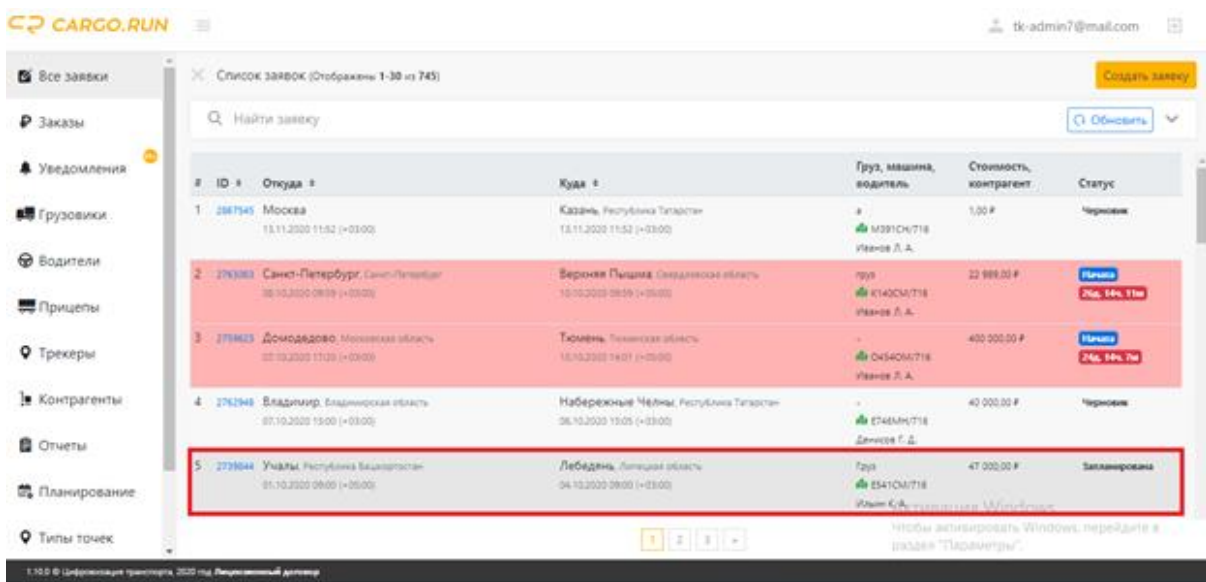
CARGO.RUN

tk-admin7@mail.com

Все заявки
Заказы
Уведомления
Грузовики
Водители
Прицепы
Трекеры
Контрагенты
Отчеты
Планирование
Типы точек

Список заявок (Отображены 1-30 из 745)

Создать заявку

Найти заявку

Обновить

| # | ID | Откуда | Куда | Груз, машина, водитель | Стоимость, контрагент | Статус |
|---|---|---|---|---|---|---|
| 1 | 2867545 | Москва 13.11.2020 11:52 (+03:00) | Казань, Республика Татарстан 13.11.2020 11:52 (+03:00) | а М391СН/716 Иванов Л. А. | 1,00 ₽ | Черновик |
| 2 | 2763083 | Санкт-Петербург, Санкт-Петербург 08.10.2020 09:09 (+03:00) | Верхняя Пышма, Свердловская область 10.10.2020 09:09 (+05:00) | груз К140СМ/716 Иванов Л. А. | 22 989,00 ₽ | Начата 26д. 04ч. 11м |
| 3 | 2759623 | Домодедово, Московская область 07.10.2020 17:20 (+03:00) | Тюмень, Тюменская область 10.10.2020 14:07 (+05:00) | - О454ОМ/716 Иванов Л. А. | 400 000,00 ₽ | Начата 26д. 04ч. 7м |
| 4 | 2762946 | Владимир, Владимирская область 07.10.2020 15:00 (+03:00) | Набережные Челны, Республика Татарстан 06.10.2020 15:05 (+03:00) | - Е746МН/716 Денисов Г. Д. | 40 000,00 ₽ | Черновик |
| 5 | 2739044 | Учалы, Республика Башкортостан 01.10.2020 09:00 (+05:00) | Лебедянь, Липецкая область 04.10.2020 09:00 (+03:00) | Груз Е541СМ/716 Ильин К.А. | 47 000,00 ₽ | Запланирована |

Активация Windows
Чтобы активировать Windows, перейдите в раздел "Параметры".

1 2 3 »

1.10.0 © Цифровизация транспорта, 2020 год. Лицензионный договор